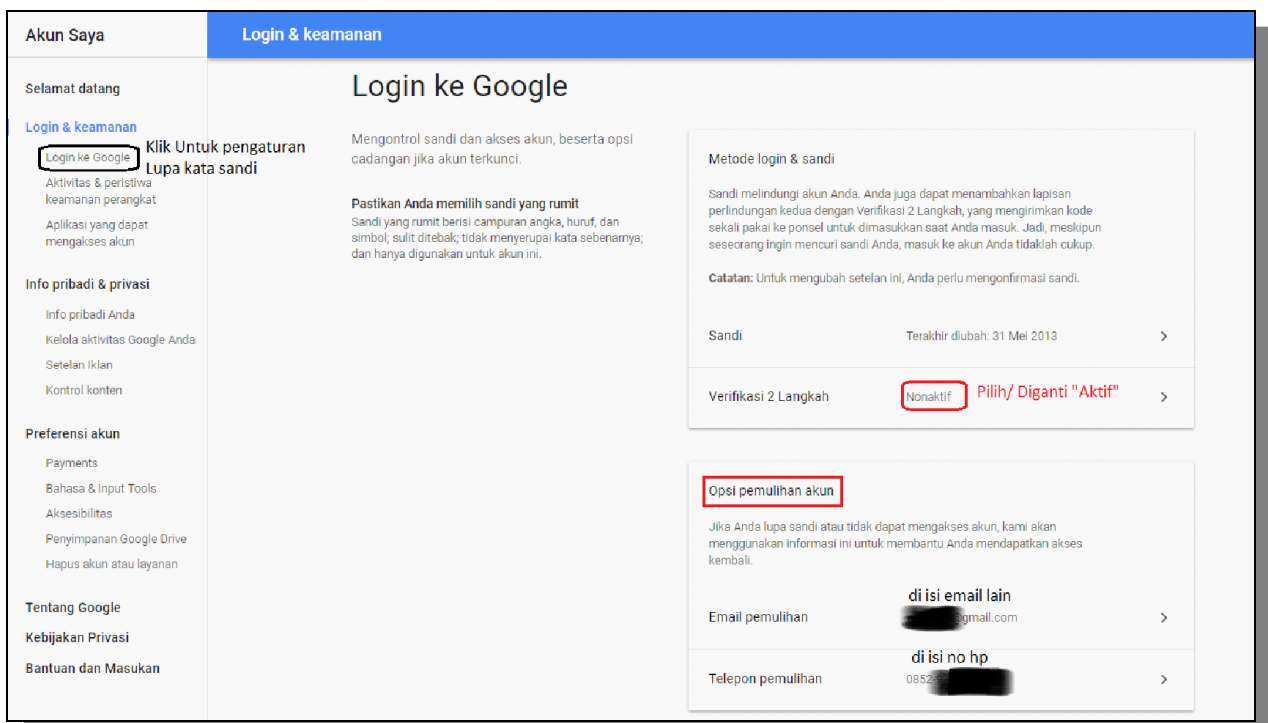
Akun Saya

Login & keamanan

Selamat datang

Login & keamanan

Login ke Google

Klik Untuk pengaturan Lupa kata sandi

Aktivitas & peristiwa keamanan perangkat

Aplikasi yang dapat mengakses akun

Info pribadi & privasi

Info pribadi Anda

Kelola aktivitas Google Anda

Setelan Iklan

Kontrol konten

Preferensi akun

Payments

Bahasa & Input Tools

Aksesibilitas

Penyimpanan Google Drive

Hapus akun atau layanan

Tentang Google

Kebijakan Privasi

Bantuan dan Masukan

Login ke Google

Mengontrol sandi dan akses akun, beserta opsi cadangan jika akun terkunci.

Pastikan Anda memilih sandi yang rumit

Sandi yang rumit berisi campuran angka, huruf, dan simbol; sulit ditebak; tidak menyerupai kata sebenarnya; dan hanya digunakan untuk akun ini.

Metode login & sandi

Sandi melindungi akun Anda. Anda juga dapat menambahkan lapisan perlindungan kedua dengan Verifikasi 2 Langkah, yang mengirimkan kode sekali pakai ke ponsel untuk dimasukkan saat Anda masuk. Jadi, meskipun seseorang ingin mencuri sandi Anda, masuk ke akun Anda tidaklah cukup.

Catatan: Untuk mengubah setelan ini, Anda perlu mengonfirmasi sandi.

Sandi

Terakhir diubah: 31 Mei 2013

Verifikasi 2 Langkah

Nonaktif

Pilih/ Diganti "Aktif"

Opsi pemulihan akun

Jika Anda lupa sandi atau tidak dapat mengakses akun, kami akan menggunakan informasi ini untuk membantu Anda mendapatkan akses kembali.

di isi email lain

Email pemulihan

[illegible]@gmail.com

di isi no hp

Telepon pemulihan

0852-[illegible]